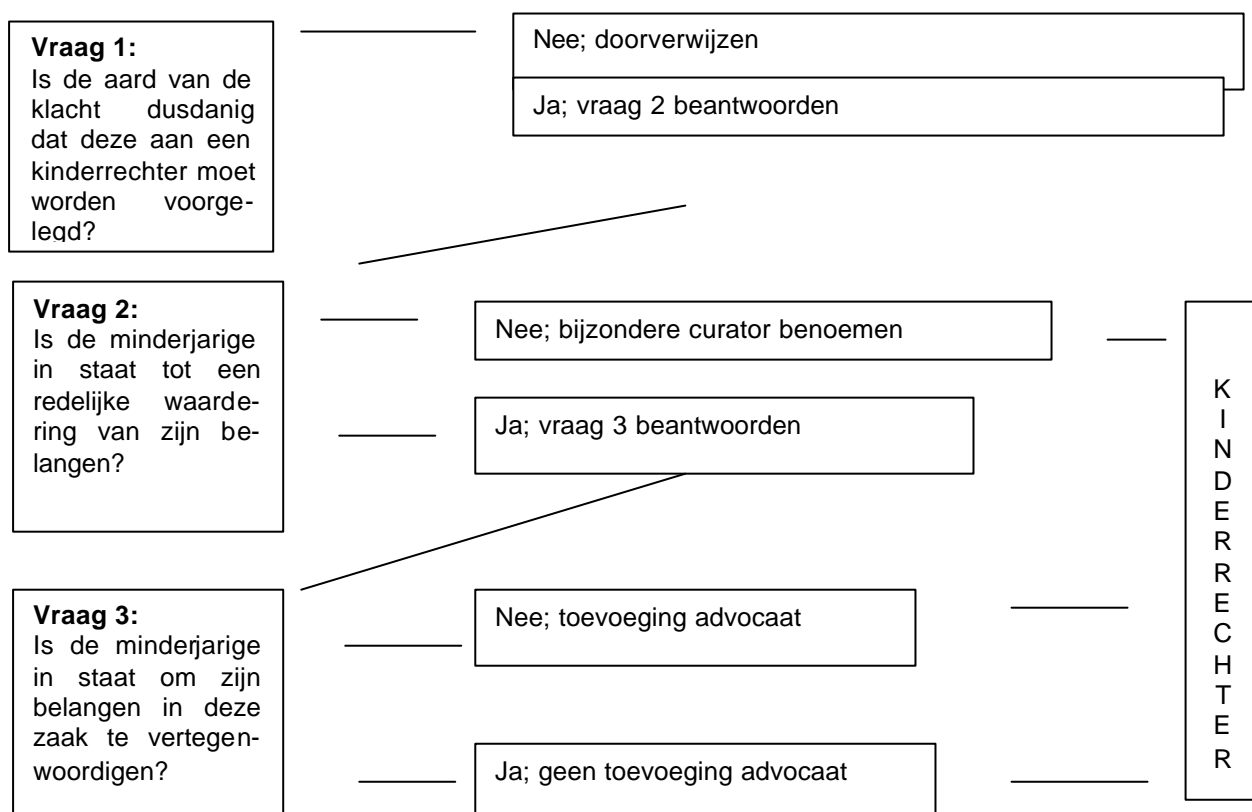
**Vraag 1:**
Is de aard van de klacht dusdanig dat deze aan een kinderrechter moet worden voorgelegd?

Nee; doorverwijzen

Ja; vraag 2 beantwoorden

**Vraag 2:**
Is de minderjarige in staat tot een redelijke waardering van zijn belangen?

Nee; bijzondere curator benoemen

Ja; vraag 3 beantwoorden

**Vraag 3:**
Is de minderjarige in staat om zijn belangen in deze zaak te vertegenwoordigen?

Nee; toevoeging advocaat

Ja; geen toevoeging advocaat

K I N D E R R E C H T E R